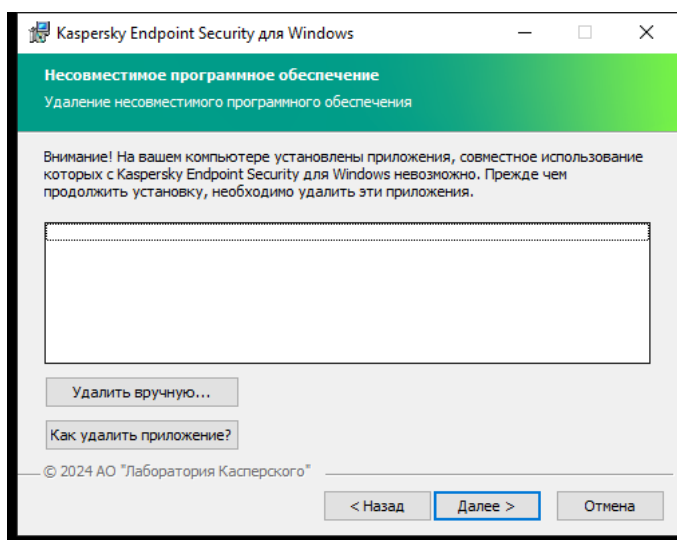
Kaspersky Endpoint Security для Windows

Несовместимое программное обеспечение

Удаление несовместимого программного обеспечения

Внимание! На вашем компьютере установлены приложения, совместное использование которых с Kaspersky Endpoint Security для Windows невозможно. Прежде чем продолжить установку, необходимо удалить эти приложения.

Удалить вручную...

Как удалить приложение?

© 2024 АО "Лаборатория Касперского"

< Назад

Далее >

Отмена